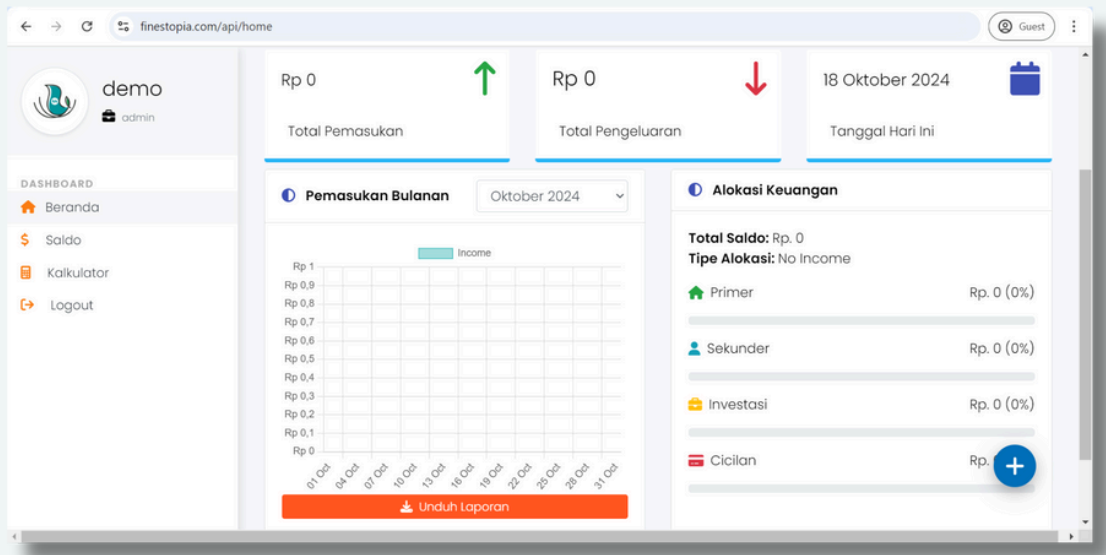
finestopia.com/api/home

Guest

demo
admin

DASHBOARD
Beranda
Saldo
Kalkulator
Logout

Rp 0
Total Pemasukan

Rp 0
Total Pengeluaran

18 Oktober 2024
Tanggal Hari Ini

Pemasukan Bulanan
Oktober 2024

Income
Rp 1
Rp 0,9
Rp 0,8
Rp 0,7
Rp 0,6
Rp 0,5
Rp 0,4
Rp 0,3
Rp 0,2
Rp 0,1
Rp 0
01 Oct
04 Oct
07 Oct
10 Oct
13 Oct
16 Oct
19 Oct
22 Oct
25 Oct
28 Oct
31 Oct

Unduh Laporan

Alokasi Keuangan

**Total Saldo:** Rp. 0
**Tipe Alokasi:** No Income

Primer Rp. 0 (0%)

Sekunder Rp. 0 (0%)

Investasi Rp. 0 (0%)

Cicilan Rp. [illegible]